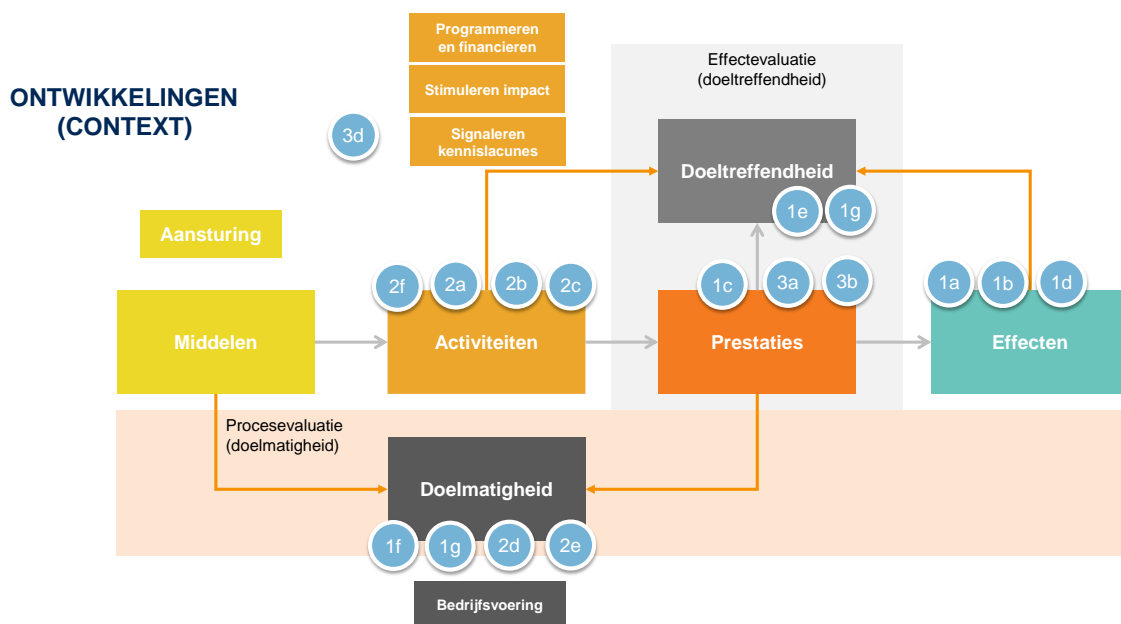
Programmeren en financieren

Stimuleren impact

Signaleren kennislacunes

ONTWIKKELINGEN (CONTEXT)

3d

Effectevaluatie (doeltreffendheid)

Doeltreffendheid

1e 1g

Aansturing

2f 2a 2b 2c

1c 3a 3b

1a 1b 1d

Middelen

Activiteiten

Prestaties

Effecten

Procesevaluatie (doelmatigheid)

Doelmatigheid

1f 1g 2d 2e

Bedrijfsvoering